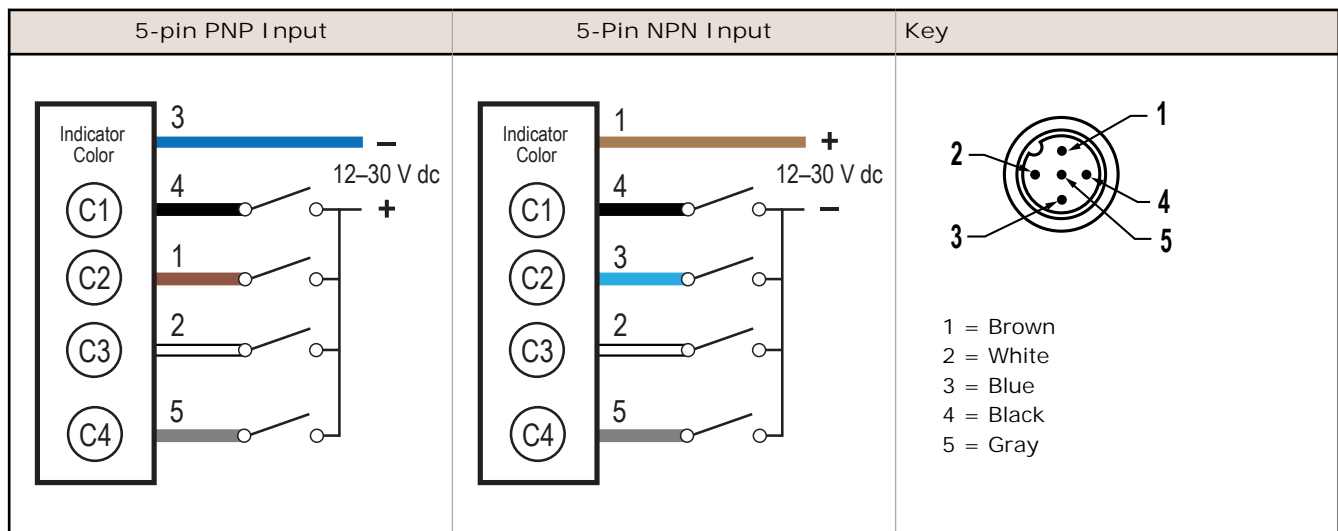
| 5-pin PNP Input | 5-Pin NPN Input | Key |
|---|---|---|
| Indicator Color; 3 –; 12–30 V dc; C1 4 +; C2 1; C3 2; C4 5 | Indicator Color; 1 +; 12–30 V dc; C1 4 –; C2 3; C3 2; C4 5 | 1; 2; 4; 3; 5; 1 = Brown; 2 = White; 3 = Blue; 4 = Black; 5 = Gray |